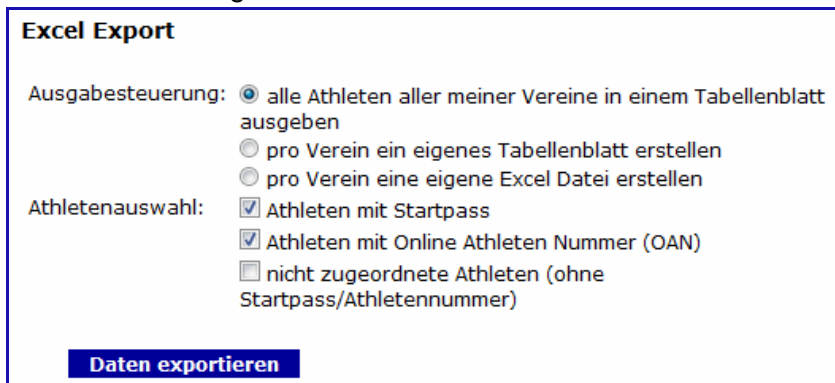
Excel Export

Ausgabesteuerung: alle Athleten aller meiner Vereine in einem Tabellenblatt ausgeben
pro Verein ein eigenes Tabellenblatt erstellen
pro Verein eine eigene Excel Datei erstellen

Athletenauswahl: Athleten mit Startpass
Athleten mit Online Athleten Nummer (OAN)
nicht zugeordnete Athleten (ohne Startpass/Athletennummer)

Daten exportieren